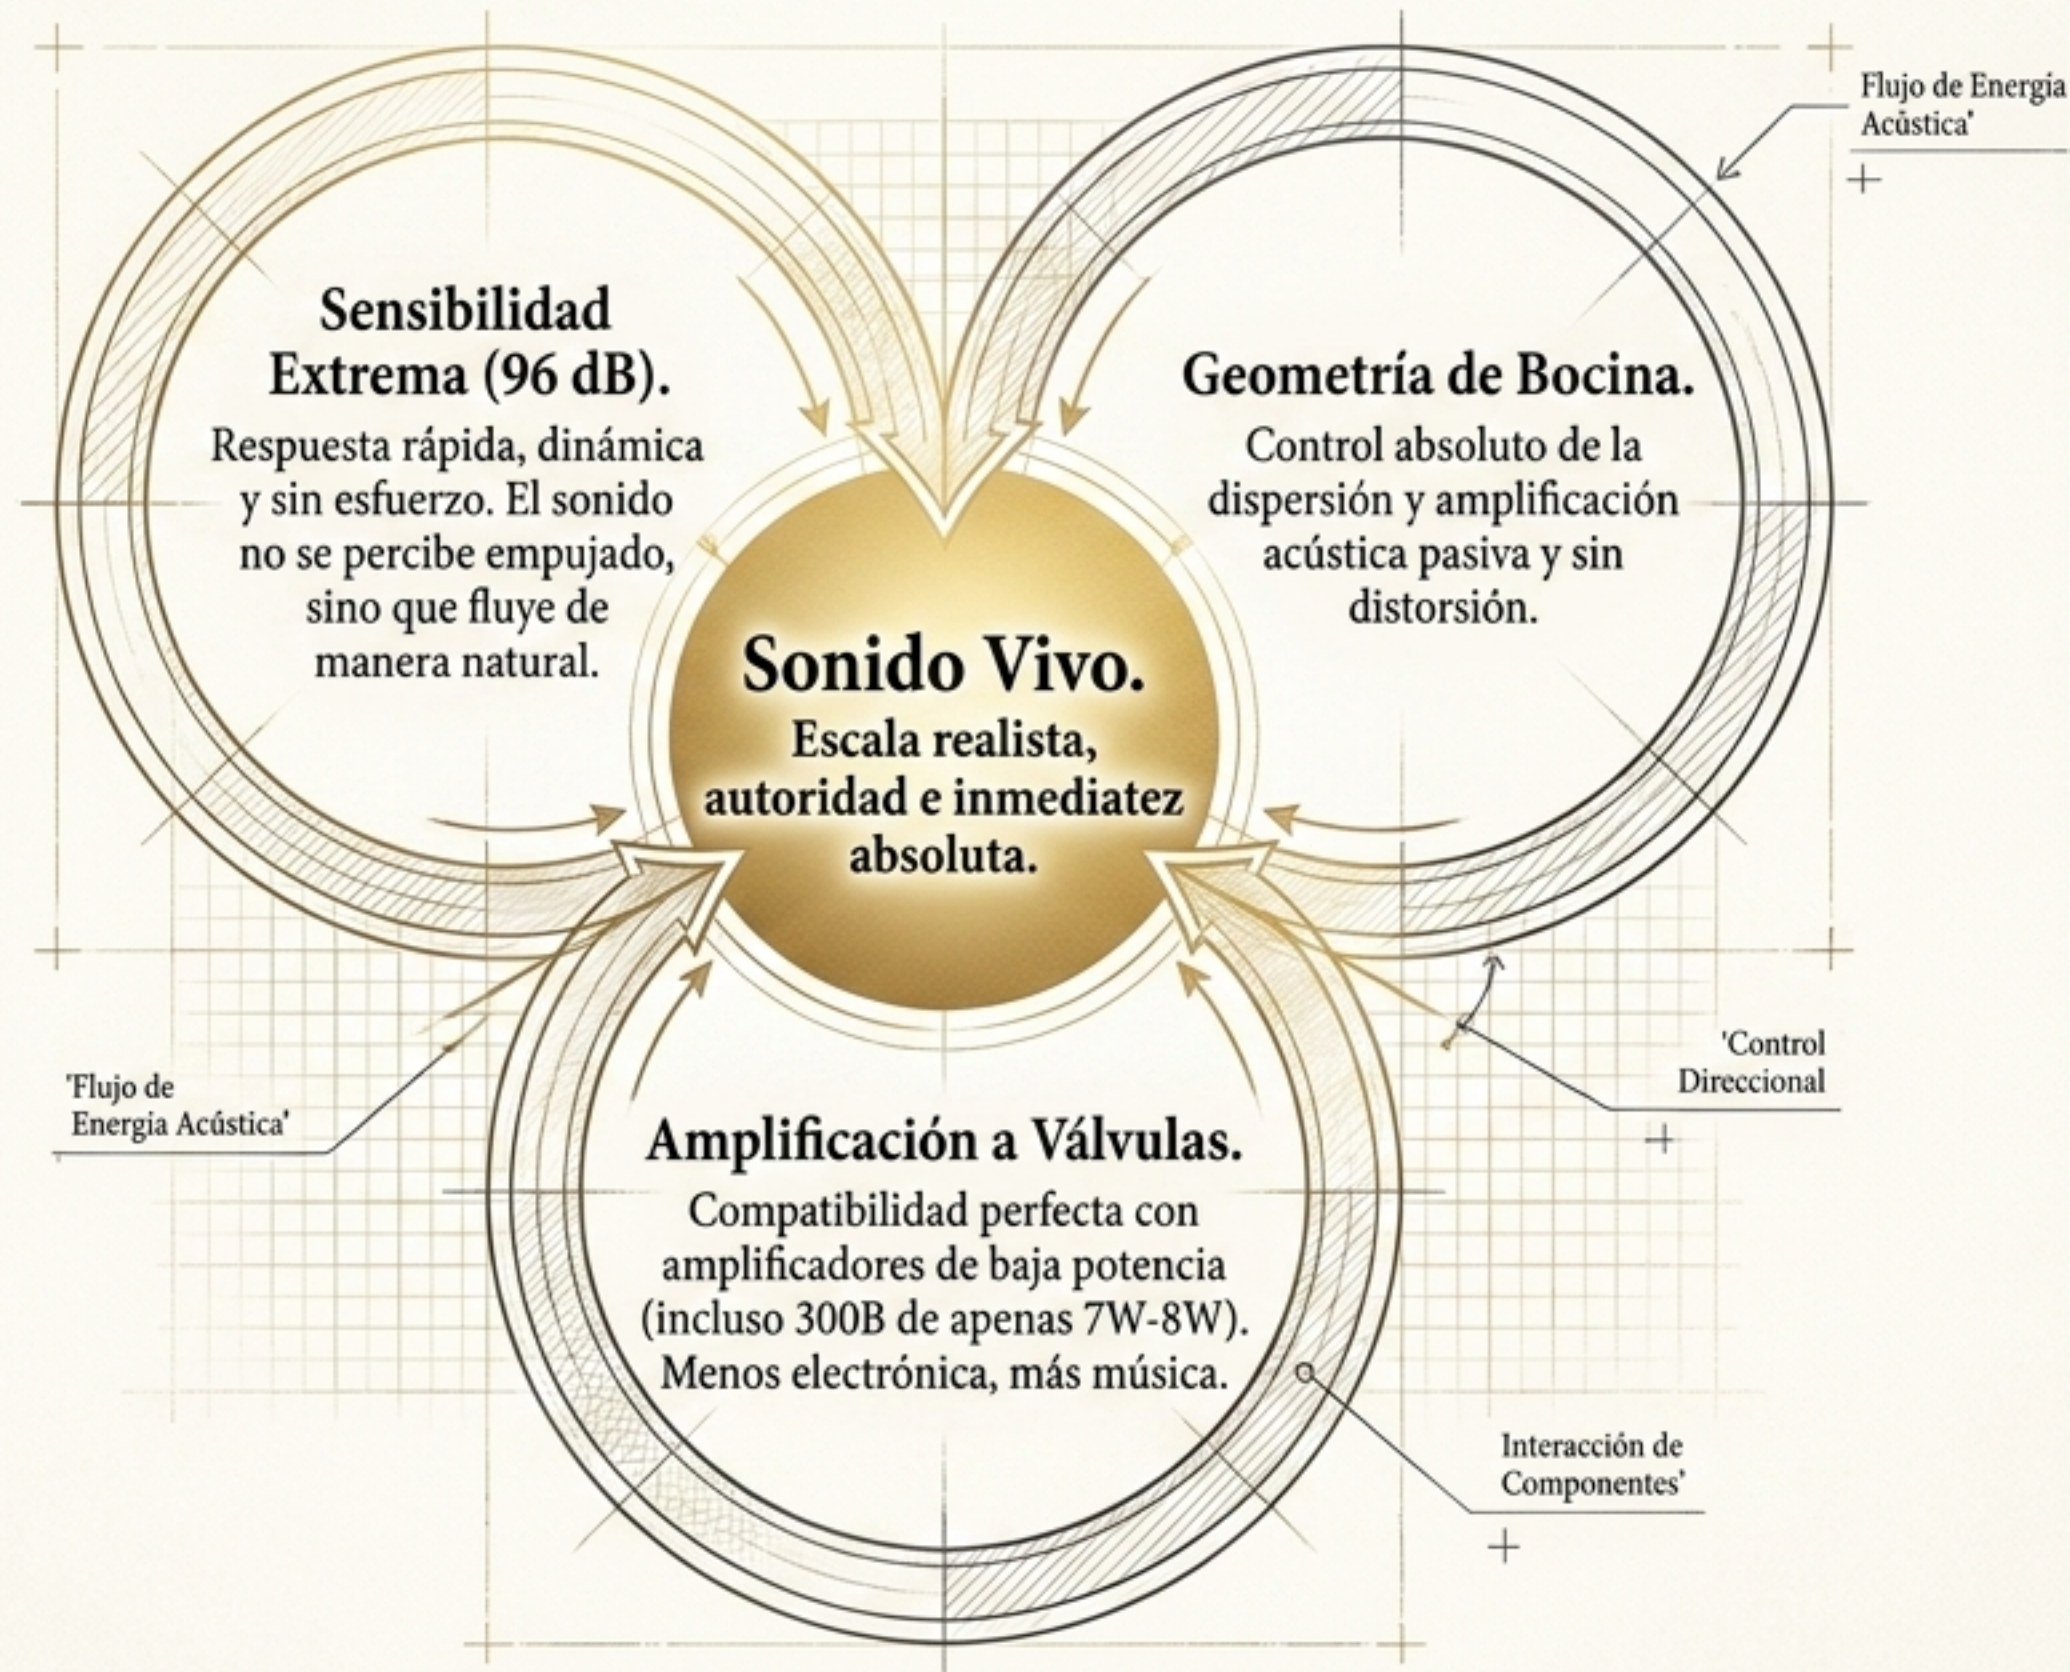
Flujo de Energia Acústica'

Sensibilidad Extrema (96 dB).

Respuesta rápida, dinámica y sin esfuerzo. El sonido no se percibe empujado, sino que fluye de manera natural.

Geometría de Bocina.

Control absoluto de la dispersión y amplificación acústica pasiva y sin distorsión.

Sonido Vivo.

Escala realista, autoridad e inmediatez absoluta.

'Control Direccional

'Flujo de Energia Acústica'

Amplificación a Válvulas.

Compatibilidad perfecta con amplificadores de baja potencia (incluso 300B de apenas 7W-8W). Menos electrónica, más música.

Interacción de Componentes'